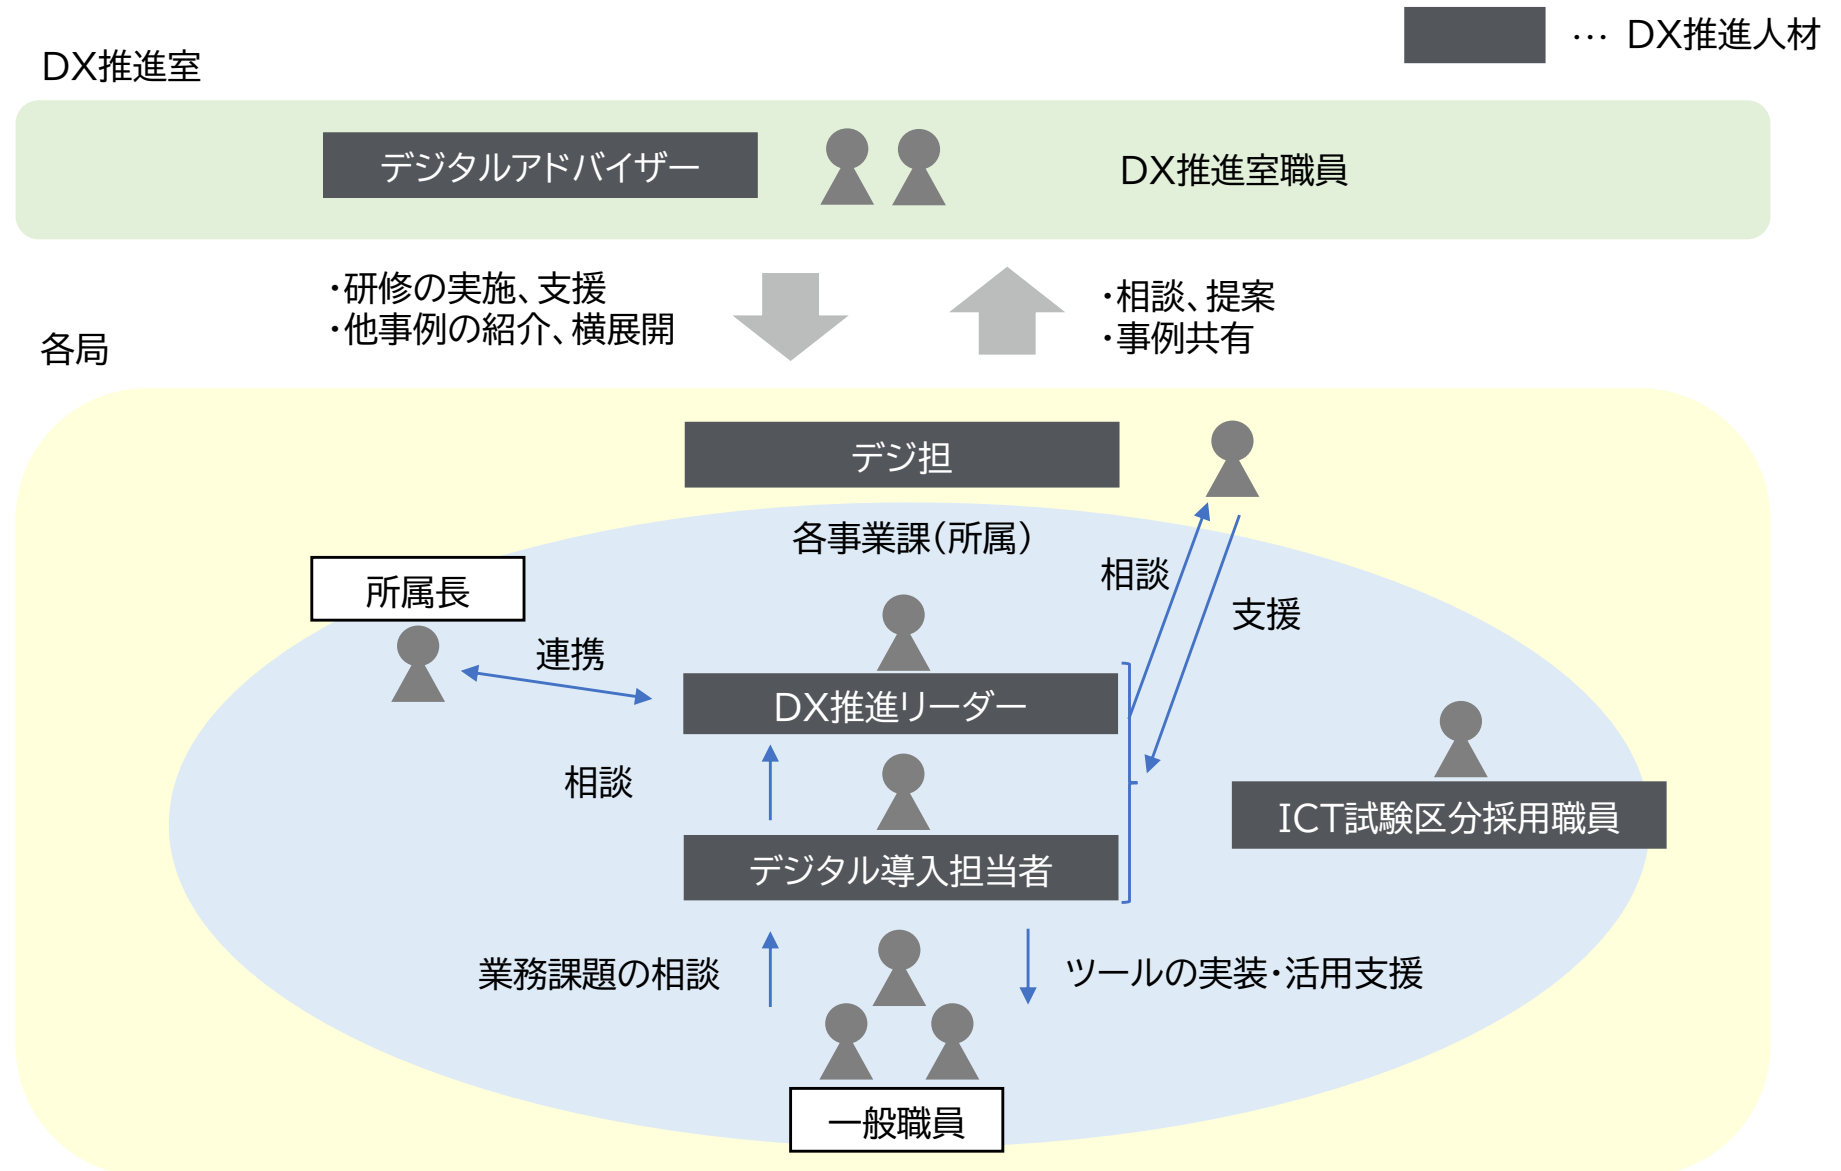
… DX推進人材

DX推進室

デジタルアドバイザー

DX推進室職員

・研修の実施、支援
・他事例の紹介、横展開

・相談、提案
・事例共有

各局

デジ担

各事業課（所属）

相談

支援

所属長

連携

DX推進リーダー

相談

ICT試験区分採用職員

デジタル導入担当者

業務課題の相談

ツールの実装・活用支援

一般職員